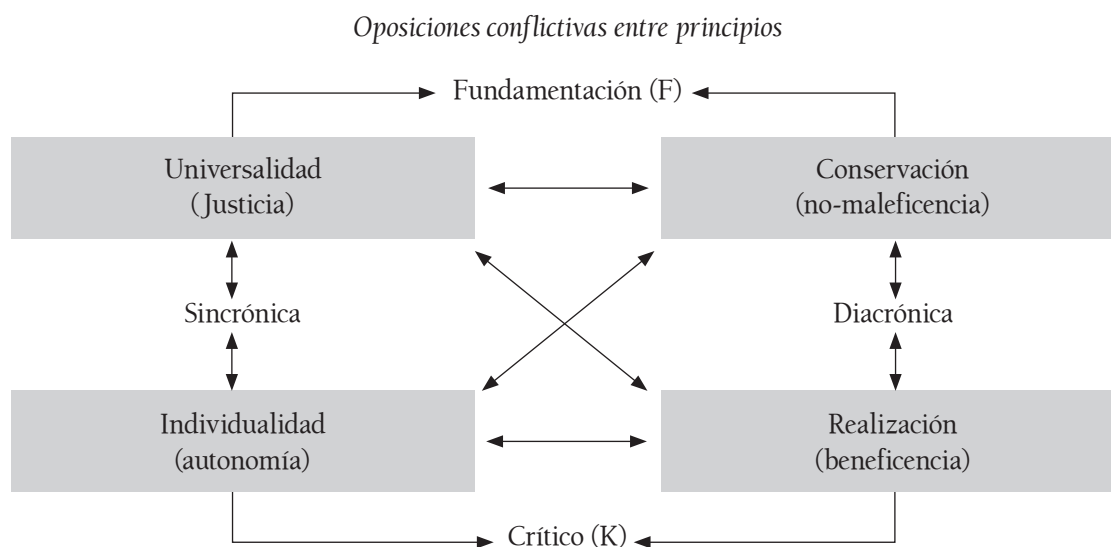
*Oposiciones conflictivas entre principios*

Fundamentación (F)

Universalidad
( Justicia)

Conservación
(no-maleficencia)

Sincrónica

Diacrónica

Individualidad
(autonomía)

Realización
(beneficencia)

Crítico (K)